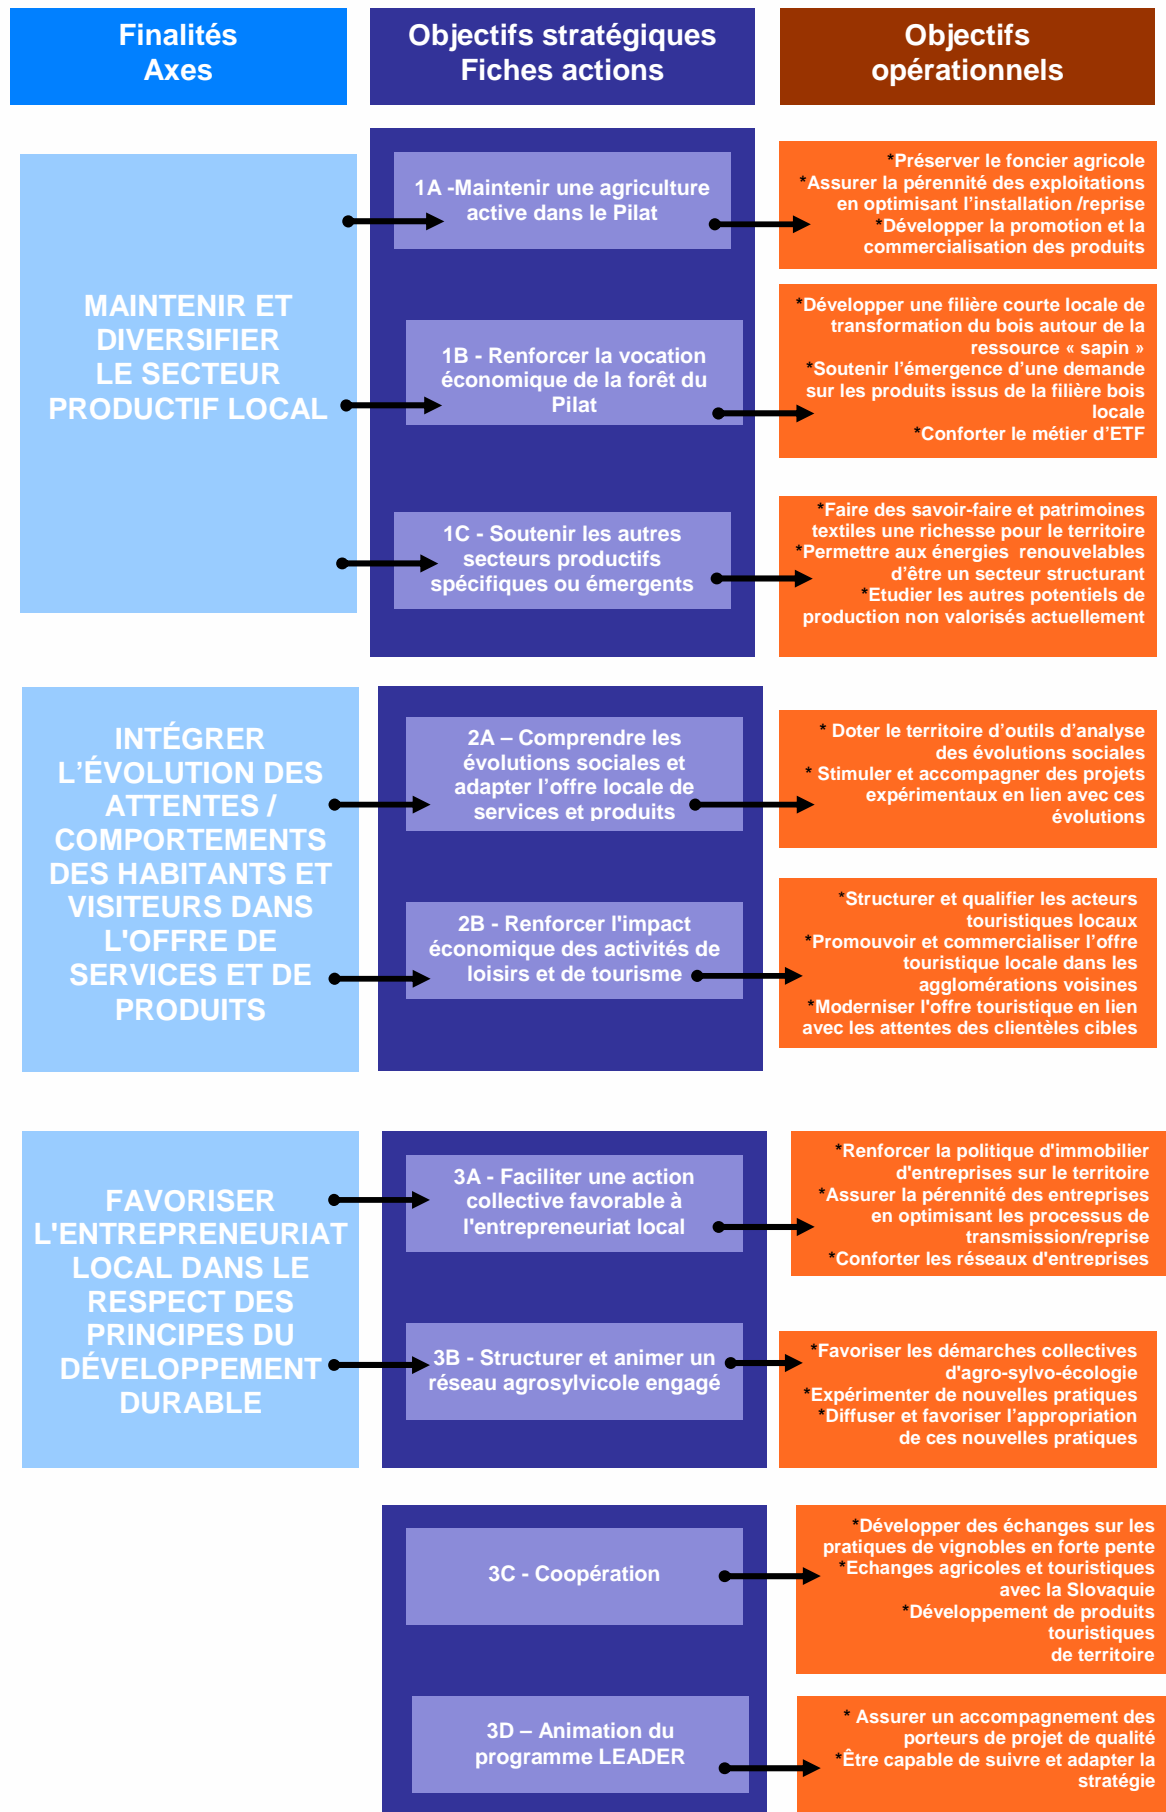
Finalités
Axes

Objectifs stratégiques
Fiches actions

Objectifs
opérationnels

MAINTENIR ET DIVERSIFIER LE SECTEUR PRODUCTIF LOCAL

1A -Maintenir une agriculture active dans le Pilat

*Préserver le foncier agricole
*Assurer la pérennité des exploitations en optimisant l'installation /reprise
*Développer la promotion et la commercialisation des produits

1B - Renforcer la vocation économique de la forêt du Pilat

*Développer une filière courte locale de transformation du bois autour de la ressource « sapin »
*Soutenir l'émergence d'une demande sur les produits issus de la filière bois locale
*Conforter le métier d'ETF

1C - Soutenir les autres secteurs productifs spécifiques ou émergents

*Faire des savoir-faire et patrimoines textiles une richesse pour le territoire
*Permettre aux énergies renouvelables d'être un secteur structurant
*Etudier les autres potentiels de production non valorisés actuellement

INTÉGRER L'ÉVOLUTION DES ATTENTES / COMPORTEMENTS DES HABITANTS ET VISITEURS DANS L'OFFRE DE SERVICES ET DE PRODUITS

2A – Comprendre les évolutions sociales et adapter l'offre locale de services et produits

* Doter le territoire d'outils d'analyse des évolutions sociales
* Stimuler et accompagner des projets expérimentaux en lien avec ces évolutions

2B - Renforcer l'impact économique des activités de loisirs et de tourisme

*Structurer et qualifier les acteurs touristiques locaux
*Promouvoir et commercialiser l'offre touristique locale dans les agglomérations voisines
*Moderniser l'offre touristique en lien avec les attentes des clientèles cibles

FAVORISER L'ENTREPRENEURIAT LOCAL DANS LE RESPECT DES PRINCIPES DU DÉVELOPPEMENT DURABLE

3A - Faciliter une action collective favorable à l'entrepreneuriat local

*Renforcer la politique d'immobilier d'entreprises sur le territoire
*Assurer la pérennité des entreprises en optimisant les processus de transmission/reprise
*Conforter les réseaux d'entreprises

3B - Structurer et animer un réseau agrosylvicole engagé

*Favoriser les démarches collectives d'agro-sylvo-écologie
*Expérimenter de nouvelles pratiques
*Diffuser et favoriser l'appropriation de ces nouvelles pratiques

3C - Coopération

*Développer des échanges sur les pratiques de vignobles en forte pente
*Echanges agricoles et touristiques avec la Slovaquie
*Développement de produits touristiques de territoire

3D – Animation du programme LEADER

* Assurer un accompagnement des porteurs de projet de qualité
*Être capable de suivre et adapter la stratégie